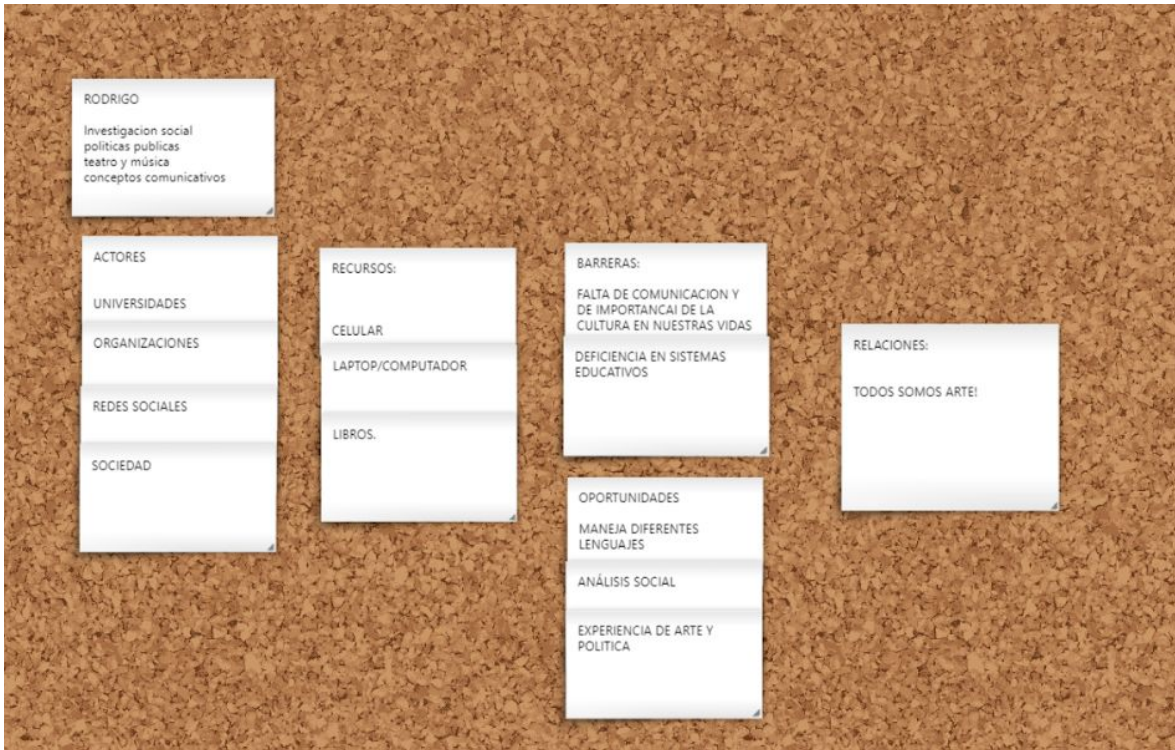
RODRIGO

Investigacion social
politicas publicas
teatro y música
conceptos comunicativos

ACTORES

UNIVERSIDADES

ORGANIZACIONES

REDES SOCIALES

SOCIEDAD

RECURSOS:

CELULAR

LAPTOP/COMPUTADOR

LIBROS.

BARRERAS:

FALTA DE COMUNICACION Y DE IMPORTANCAI DE LA CULTURA EN NUESTRAS VIDAS

DEFICIENCIA EN SISTEMAS EDUCATIVOS

OPORTUNIDADES

MANEJA DIFERENTES LENGUAJES

ANÁLISIS SOCIAL

EXPERIENCIA DE ARTE Y POLITICA

RELACIONES:

TODOS SOMOS ARTE!